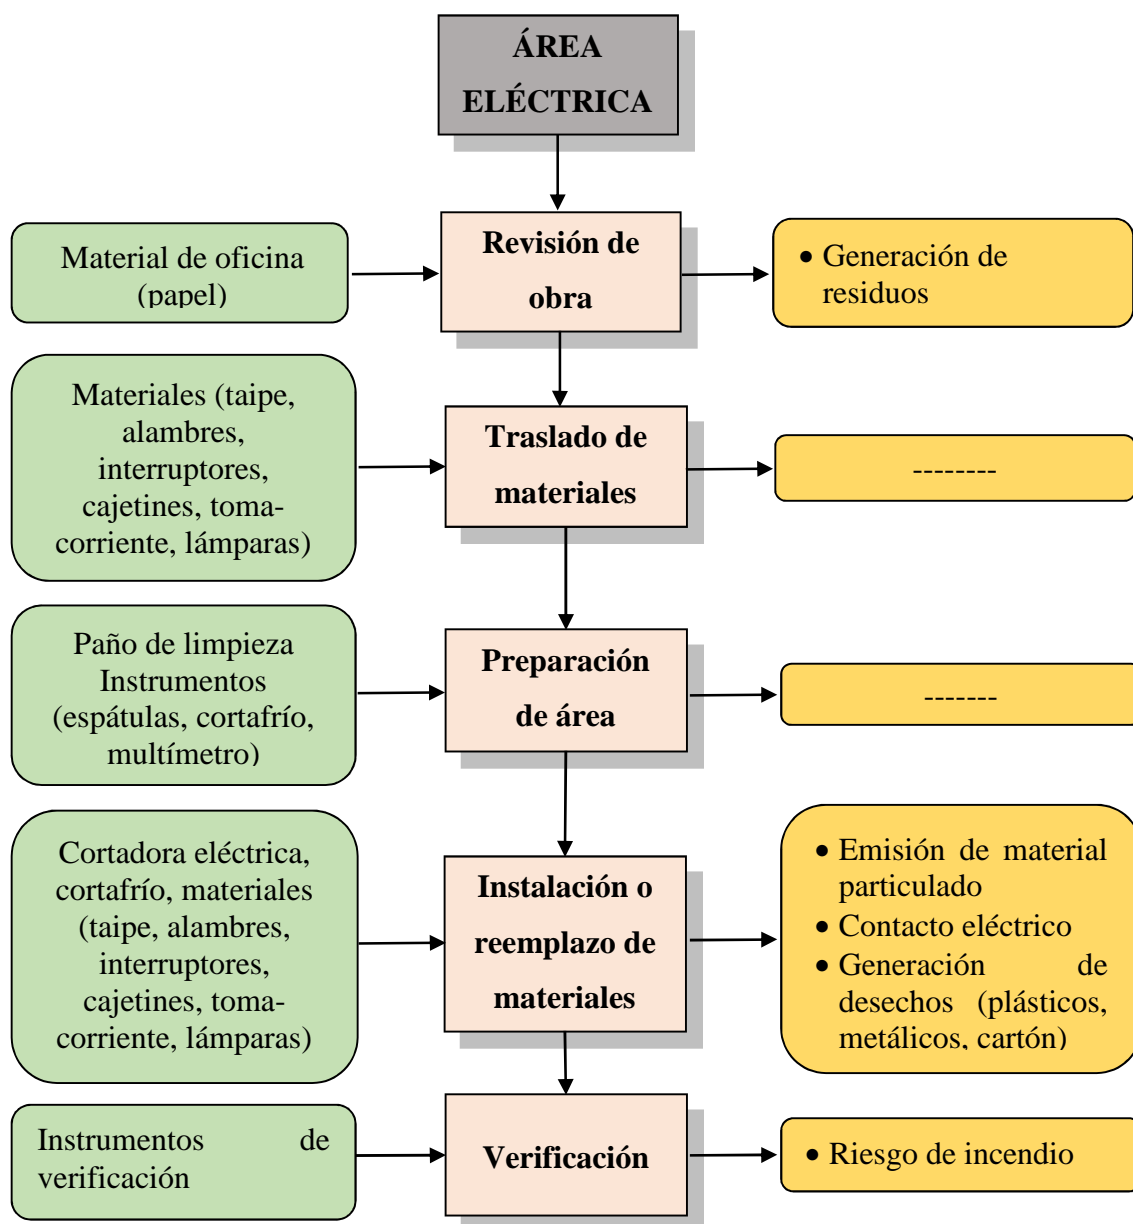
ÁREA ELÉCTRICA

Material de oficina (papel)

Revisión de obra

• Generación de residuos

Materiales (taipe, alambres, interruptores, cajetines, tomacorriente, lámparas)

Traslado de materiales

--------

Paño de limpieza Instrumentos (espátulas, cortafrío, multímetro)

Preparación de área

-------

Cortadora eléctrica, cortafrío, materiales (taipe, alambres, interruptores, cajetines, tomacorriente, lámparas)

Instalación o reemplazo de materiales

• Emisión de material particulado
• Contacto eléctrico
• Generación de desechos (plásticos, metálicos, cartón)

Instrumentos de verificación

Verificación

• Riesgo de incendio